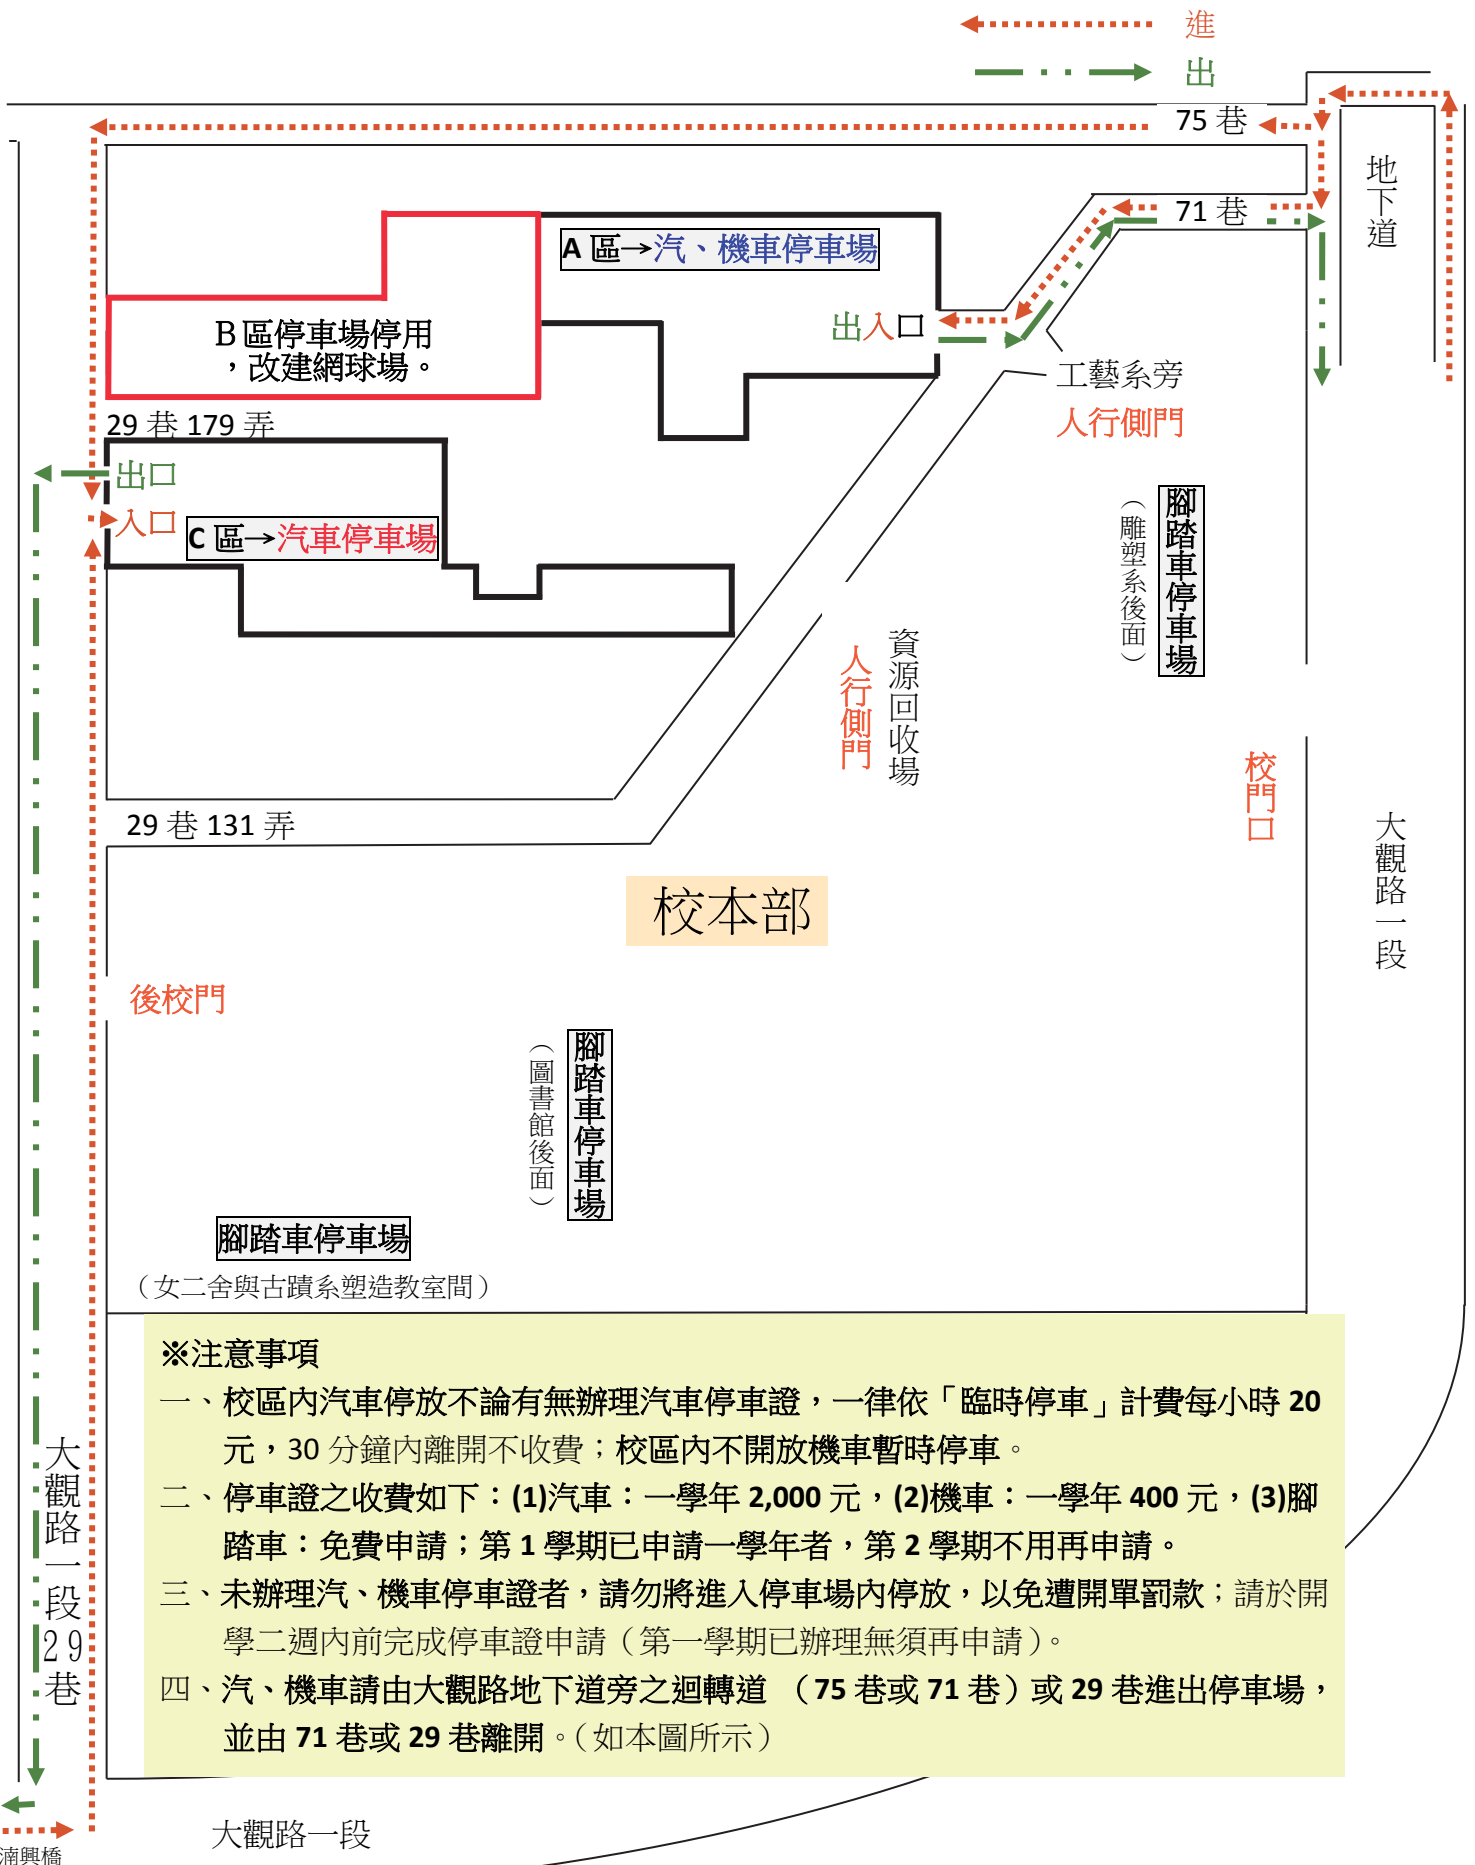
進

出

75 巷

地下道

71 巷

A 區→汽、機車停車場

B區停車場停用，改建網球場。

出入口

工藝系旁

人行側門

29 巷 179 弄

出口

入口

C 區→汽車停車場

腳踏車停車場

（雕塑系後面）

資源回收場

人行側門

校門口

大觀路一段

29 巷 131 弄

校本部

後校門

腳踏車停車場

（圖書館後面）

腳踏車停車場

（女二舍與古蹟系塑造教室間）

※注意事項

一、校區內汽車停放不論有無辦理汽車停車證，一律依「臨時停車」計費每小時 20 元，30 分鐘內離開不收費；校區內不開放機車暫時停車。

二、停車證之收費如下：(1)汽車：一學年 2,000 元，(2)機車：一學年 400 元，(3)腳踏車：免費申請；第 1 學期已申請一學年者，第 2 學期不用再申請。

三、未辦理汽、機車停車證者，請勿將進入停車場內停放，以免遭開單罰款；請於開學二週內前完成停車證申請（第一學期已辦理無須再申請）。

四、汽、機車請由大觀路地下道旁之迴轉道 （75 巷或 71 巷）或 29 巷進出停車場，並由 71 巷或 29 巷離開。（如本圖所示）

大觀路一段 29 巷

濟興橋

大觀路一段